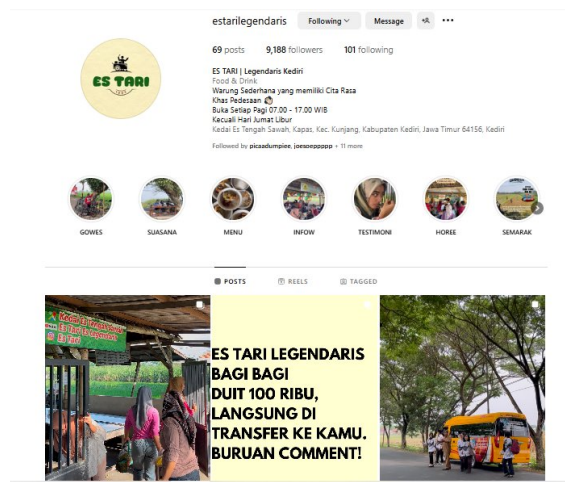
estarilegendaris Following Message

69 posts 9,188 followers 101 following

ES TARI 1975

ES TARI | Legendaris Kediri
Food & Drink
Warung Sederhana yang memiliki Cita Rasa Khas Pedesaan
Buka Setiap Pagi 07.00 - 17.00 WIB
Kecuali Hari Jumat Libur
Kedai Es Tengah Sawah, Kapas, Kec. Kunjang, Kabupaten Kediri, Jawa Timur 64156, Kediri

Followed by picoadumpiee, joesoepppppp + 11 more

GOWES SUASANA MENU INFOW TESTIMONI HOREE SEMARAK

POSTS REELS TAGGED

Kedai Es Legendaris Es Tari

ES TARI LEGENDARIS BAGI BAGI DUIT 100 RIBU, LANGSUNG DI TRANSFER KE KAMU. BURUAN COMMENT!